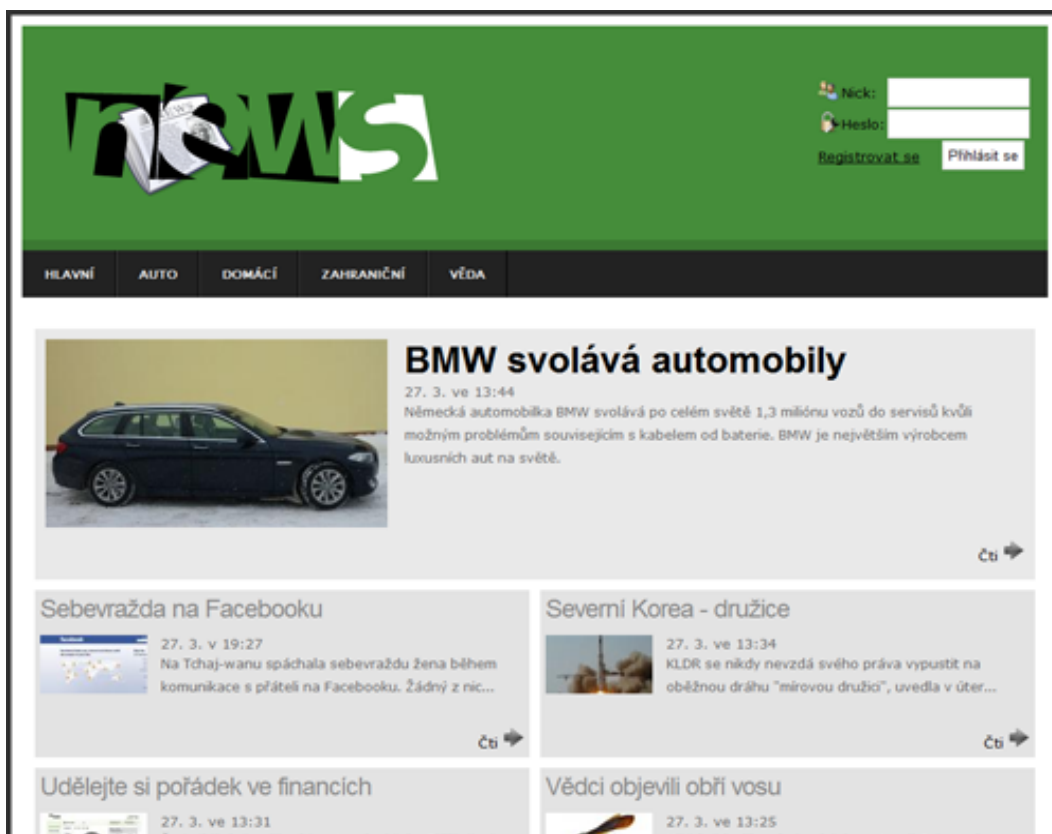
news

Nick:
Heslo:
Registrovat se
Přihlásit se

HLAVNÍ AUTO DOMÁCÍ ZAHRANIČNÍ VĚDA

BMW svolává automobily

27. 3. ve 13:44

Německá automobilka BMW svolává po celém světě 1,3 miliónu vozů do servisů kvůli možným problémům souvisejícím s kabelem od baterie. BMW je největším výrobcem luxusních aut na světě.

Čti

Sebevražda na Facebooku

27. 3. v 19:27

Na Tchaj-wanu spáchala sebevraždu žena během komunikace s přáteli na Facebooku. Žádný z nic...

Čti

Severní Korea - družice

27. 3. ve 13:34

KLDR se nikdy nevzdá svého práva vypustit na oběžnou dráhu "mírovou družici", uvedla v úter...

Čti

Udělejte si pořádek ve financích

27. 3. ve 13:31

Vědci objevili obří vosu

27. 3. ve 13:25